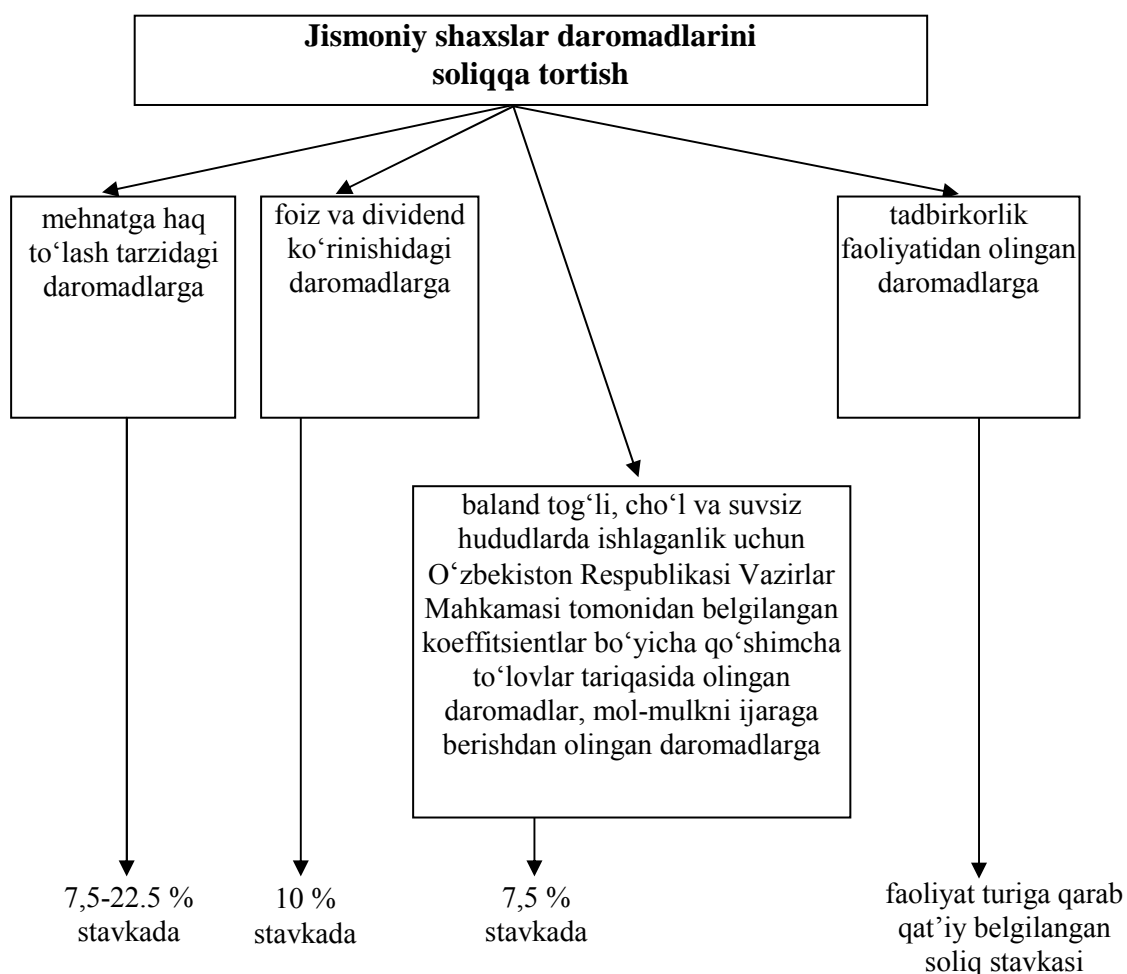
Jismoniy shaxslar daromadlarini soliqqa tortish

mehnatga haq to‘lash tarzidagi daromadlarga

foiz va dividend ko‘rinishidagi daromadlarga

tadbirkorlik faoliyatidan olingan daromadlarga

baland tog‘li, cho‘l va suvsiz hududlarda ishlaganlik uchun O‘zbekiston Respublikasi Vazirlar Mahkamasi tomonidan belgilangan koeffitsientlar bo‘yicha qo‘shimcha to‘lovlar tariqasida olingan daromadlar, mol-mulkni ijaraga berishdan olingan daromadlarga

7,5-22.5 % stavkada

10 % stavkada

7,5 % stavkada

faoliyat turiga qarab qat’iy belgilangan soliq stavkasi